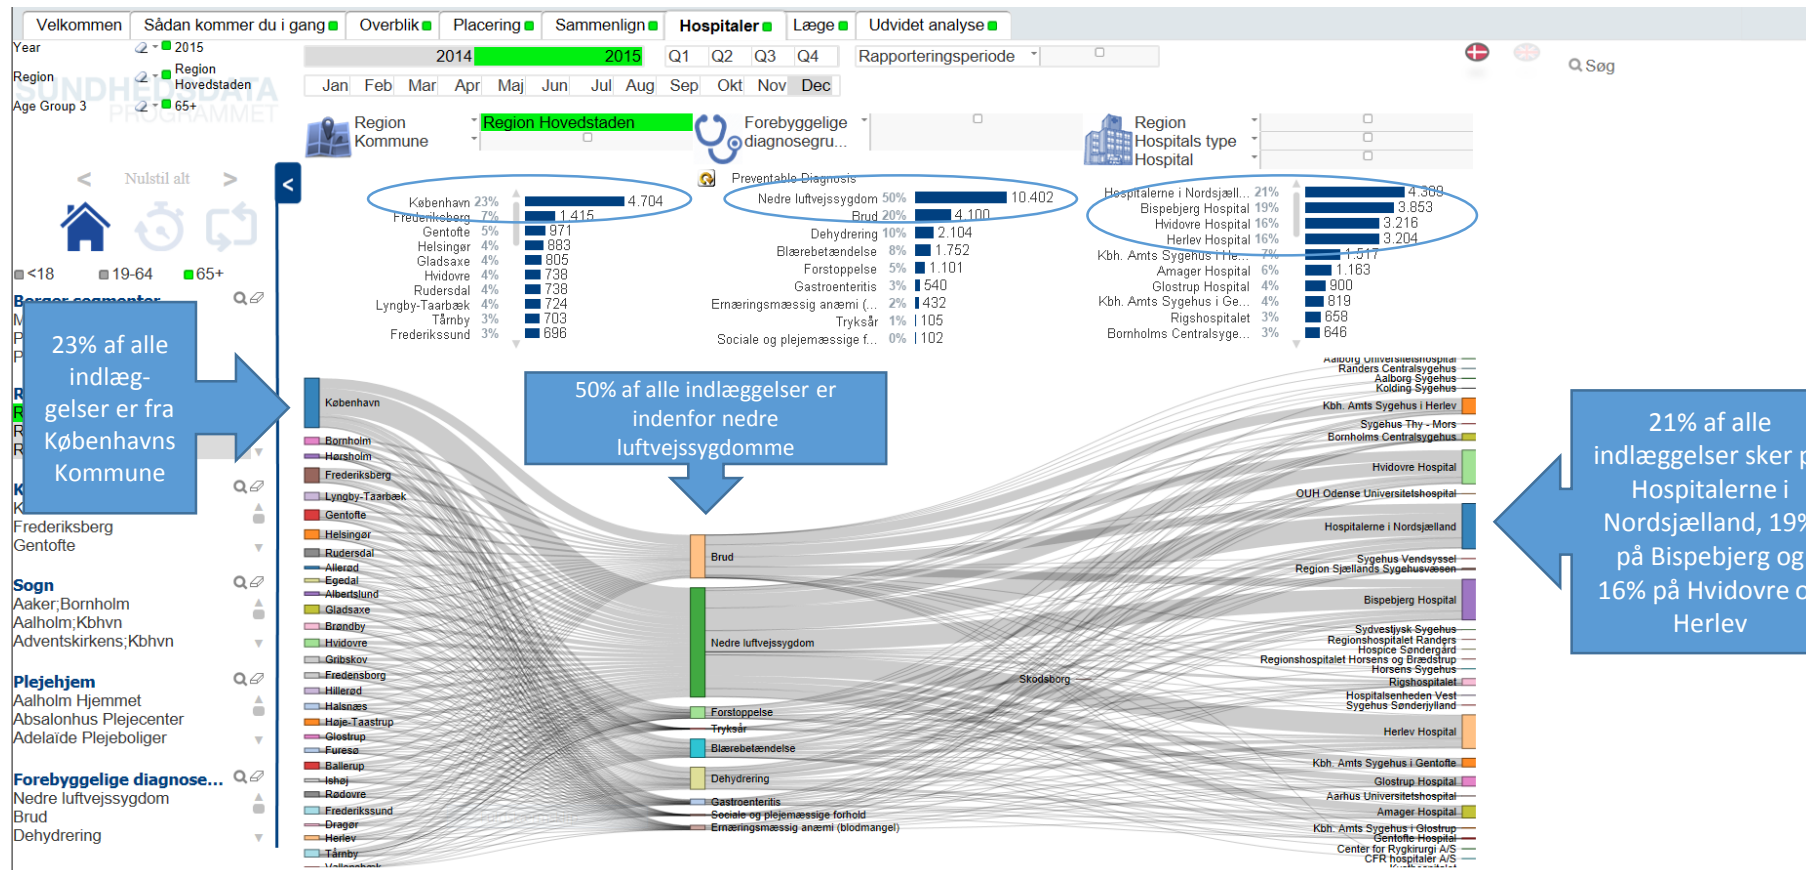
Velkommen | Sådan kommer du i gang | Overblik | Placering | Sammenlign | Hospitaler | Læge | Udvidet analyse

Year 2015
Region Region Hovedstaden
Age Group 3 65+

SUNDHEDSDATA PROGRAMMET

2014 2015 Q1 Q2 Q3 Q4 Rapporteringsperiode
Jan Feb Mar Apr Maj Jun Jul Aug Sep Okt Nov Dec

Søg

Nulstil alt

<18 19-64 65+

Borger segmenter

Region Kommune Region Hovedstaden
Forebyggelige diagnosegru...
Region Hospitals type Hospital

Preventable Diagnosis

København 23% 4.704
Frederiksberg 7% 1.415
Gentofte 5% 971
Helsingør 4% 883
Gladsaxe 4% 805
Hvidovre 4% 738
Rudersdal 4% 738
Lyngby-Taarbæk 4% 724
Tårnby 3% 703
Frederikssund 3% 696

Nedre luftvejssygdom 50% 10.402
Brud 20% 4.100
Dehydrering 10% 2.104
Blærebetændelse 8% 1.752
Forstoppelse 5% 1.101
Gastroenteritis 3% 540
Ernæringsmæssig anæmi (... 2% 432
Tryksår 1% 105
Sociale og plejemæssige f... 0% 102

Hospitalerne i Nordsjæll... 21% 4.309
Bispebjerg Hospital 19% 3.853
Hvidovre Hospital 16% 3.216
Herlev Hospital 16% 3.204
Kbh. Amts Sygehus i He... 7% 1.517
Amager Hospital 6% 1.163
Glostrup Hospital 4% 900
Kbh. Amts Sygehus i Ge... 4% 819
Rigshospitalet 3% 658
Bornholms Centralsyge... 3% 646

23% af alle indlæggelser er fra Københavns Kommune

50% af alle indlæggelser er indenfor nedre luftvejssygdomme

21% af alle indlæggelser sker på Hospitalerne i Nordsjælland, 19% på Bispebjerg og 16% på Hvidovre og Herlev

Frederiksberg
Gentofte

Sogn
Aaker;Bornholm
Aalholm;Kbhvn
Adventskirkens;Kbhvn

Plejehjem
Aalholm Hjemmet
Absalonhus Plejecenter
Adelaide Plejeboliger

Forebyggelige diagnose...
Nedre luftvejssygdom
Brud
Dehydrering

København
Bornholm
Hørsholm
Frederiksberg
Lyngby-Taarbæk
Gentofte
Helsingør
Rudersdal
Allerød
Egedal
Albertslund
Gladsaxe
Brøndby
Hvidovre
Gribskov
Fredensborg
Hillerød
Halsnæs
Høje-Taastrup
Glostrup
Furesø
Ballerup
Ishøj
Rødovre
Frederikssund
Dragør
Herlev
Tårnby

Brud
Nedre luftvejssygdom
Forstoppelse
Tryksår
Blærebetændelse
Dehydrering
Gastroenteritis
Sociale og plejemæssige forhold
Ernæringsmæssig anæmi (blodmangel)

Skodsborg

Aalborg Universitetshospital
Randers Centralsygehus
Aalborg Sygehus
Kolding Sygehus
Kbh. Amts Sygehus i Herlev
Sygehus Thy - Mors
Bornholms Centralsygehus
Hvidovre Hospital
OUH Odense Universitetshospital
Hospitalerne i Nordsjælland
Sygehus Vendsyssel
Region Sjællands Sygehusvæsen
Bispebjerg Hospital
Sydvestjysk Sygehus
Regionshospitalet Randers
Hospice Søndergård
Regionshospitalet Horsens og Brædstrup
Horsens Sygehus
Rigshospitalet
Hospitalsenheden Vest
Sygehus Sønderjylland
Herlev Hospital
Kbh. Amts Sygehus i Gentofte
Glostrup Hospital
Aarhus Universitetshospital
Amager Hospital
Kbh. Amts Sygehus i Glostrup
Gentofte Hospital
Center for Rygkirurgi A/S
CFR hospitaler A/S